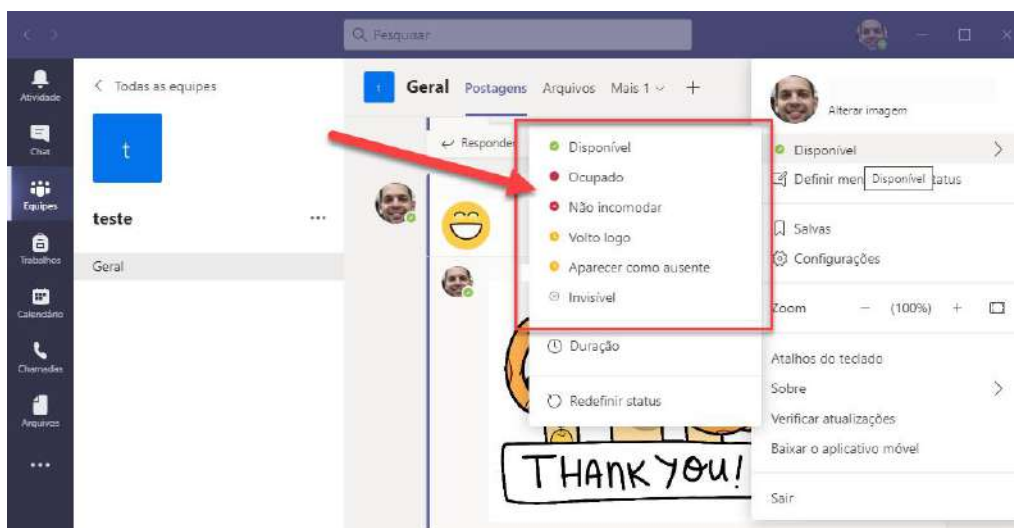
Pesquisar

Atividade
Chat
Equipes
Trabalhos
Calendário
Chamadas
Arquivos
...

Todas as equipes
t
teste ...
Geral

t Geral Postagens Arquivos Mais 1 +

Responder

Disponível
Ocupado
Não incomodar
Volto logo
Aparecer como ausente
Invisível
Duração
Redefinir status

THANK YOU!

Alterar imagem
Disponível
Definir men Disponível tatus
Salvas
Configurações
Zoom — (100%) +
Atalhos do teclado
Sobre
Verificar atualizações
Baixar o aplicativo móvel
Sair